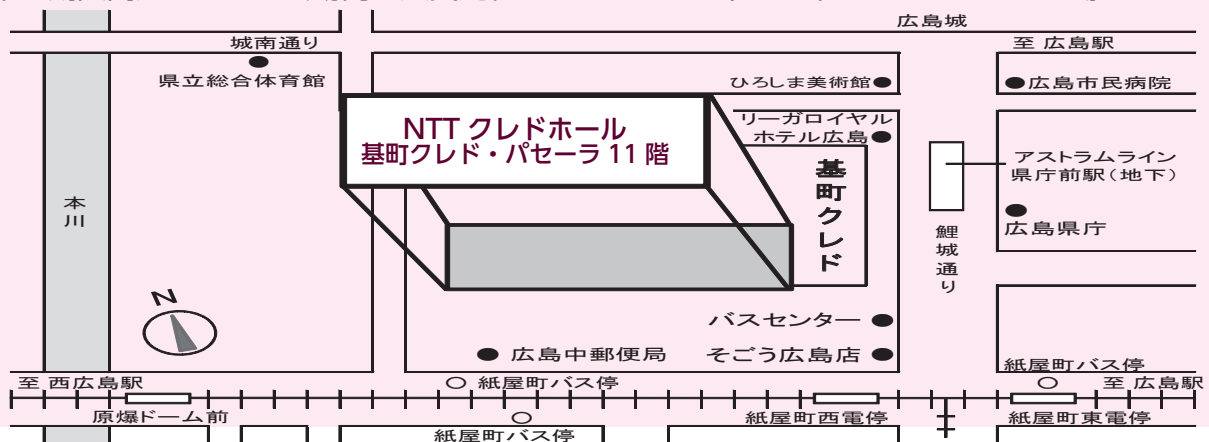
広島城

城南通り

至 広島駅

県立総合体育館

ひろしま美術館

広島市民病院

NTT クレドホール
基町クレド・パセーラ 11 階

リーガロイヤルホテル広島

基町クレド

アストラムライン
県庁前駅（地下）

本川

広島県庁

鯉城通り

N

バスセンター

広島中郵便局

そごう広島店

紙屋町バス停

至 西広島駅

紙屋町バス停

至 広島駅

原爆ドーム前

紙屋町西電停

紙屋町東電停

紙屋町バス停